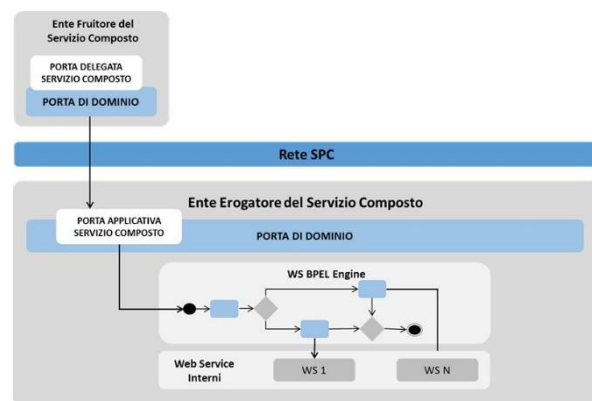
Ente Fruitore del Servizio Composto

PORTA DELEGATA SERVIZIO COMPOSTO

PORTA DI DOMINIO

Rete SPC

Ente Erogatore del Servizio Composto

PORTA APPLICATIVA SERVIZIO COMPOSTO

PORTA DI DOMINIO

WS BPEL Engine

Web Service Interni

WS 1

WS N